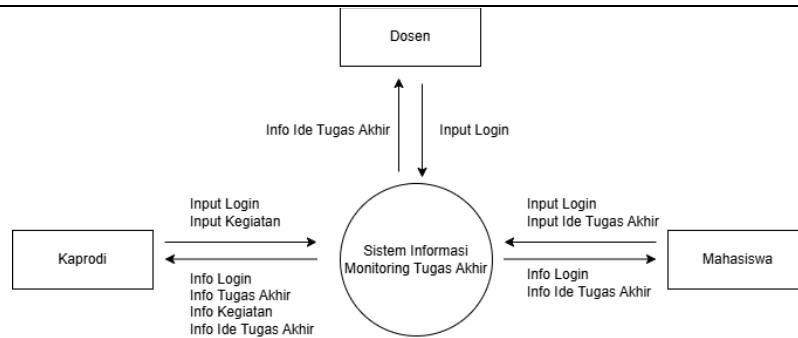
Dosen

Info Ide Tugas Akhir

Input Login

Input Login
Input Kegiatan

Kaprodi

Info Login
Info Tugas Akhir
Info Kegiatan
Info Ide Tugas Akhir

Sistem Informasi Monitoring Tugas Akhir

Input Login
Input Ide Tugas Akhir

Mahasiswa

Info Login
Info Ide Tugas Akhir